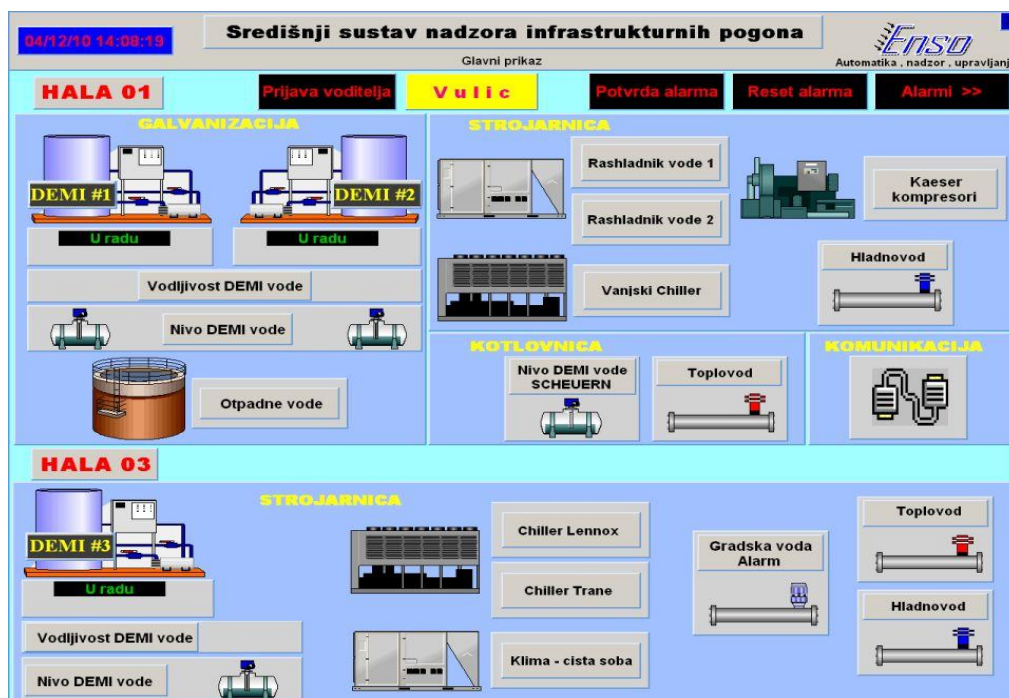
04/12/10 14:08:19

Središnji sustav nadzora infrastrukturnih pogona

Glavni prikaz

Enso
Automatika , nadzor , upravljanj

HALA 01

Prijava voditelja

V u l i c

Potvrda alarma

Reset alarma

Alarmi >>

GALVANIZACIJA

DEMI #1

DEMI #2

U radu

U radu

Vodljivost DEMI vode

Nivo DEMI vode

Otpadne vode

STROJARNICA

Rashladnik vode 1

Rashladnik vode 2

Kaeser kompresori

Hladnovod

Vanjski Chiller

KOTLOVNICA

Nivo DEMI vode SCHEUERN

Toplovod

KOMUNIKACIJA

HALA 03

STROJARNICA

DEMI #3

U radu

Chiller Lennox

Chiller Trane

Gradska voda Alarm

Toplovod

Hladnovod

Vodljivost DEMI vode

Nivo DEMI vode

Klima - cista soba